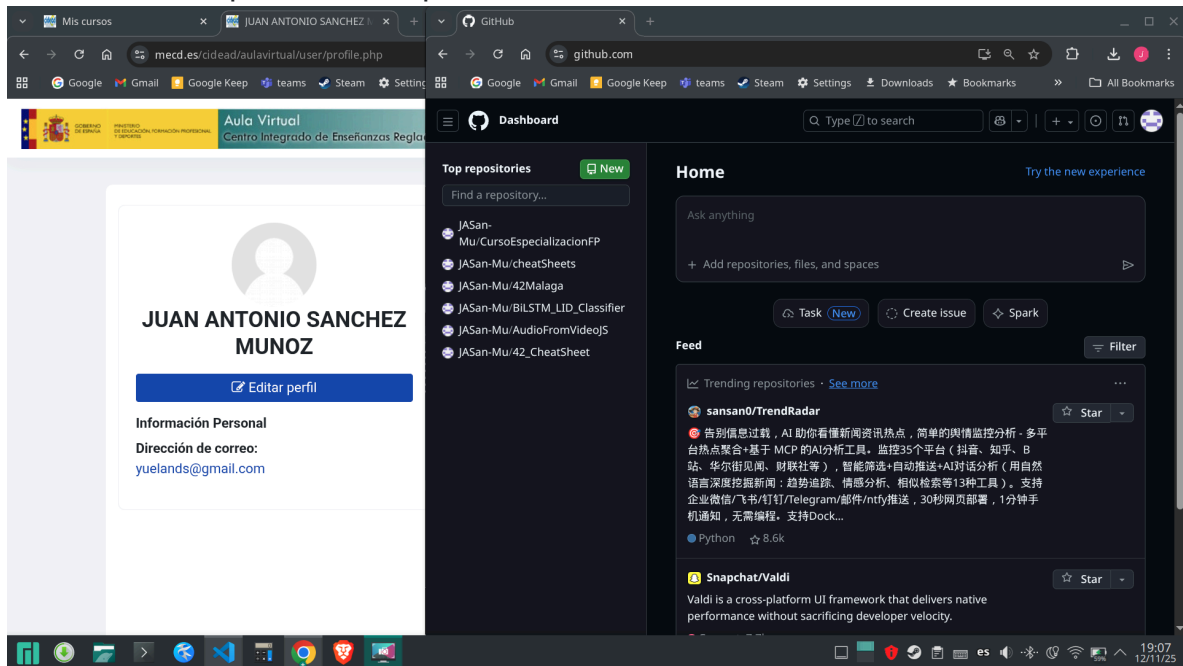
Mis cursos
JUAN ANTONIO SANCHEZ M
mecd.es/cidead/aulavirtual/user/profile.php
Google Gmail Google Keep teams Steam Settin

GOBIERNO DE ESPAÑA MINISTERIO DE EDUCACIÓN, FORMACIÓN PROFESIONAL Y DEPORTES
Aula Virtual
Centro Integrado de Enseñanzas Regla

JUAN ANTONIO SANCHEZ MUNOZ

Editar perfil

Información Personal

Dirección de correo:
yuelands@gmail.com

GitHub
github.com
Google Gmail Google Keep teams Steam Settings Downloads Bookmarks » All Bookmarks

Dashboard
Type / to search

Top repositories New
Find a repository...
JASan-Mu/CursoEspecializacionFP
JASan-Mu/cheatSheets
JASan-Mu/42Malaga
JASan-Mu/BiLSTM_LID_Classifier
JASan-Mu/AudioFromVideoJS
JASan-Mu/42_CheatSheet

Home
Try the new experience
Ask anything
+ Add repositories, files, and spaces
Task New
Create issue
Spark

Feed
Filter
Trending repositories · See more
sansan0/TrendRadar
Star
🎯 告别信息过载，AI 助你看懂新闻资讯热点，简单的舆情监控分析 - 多平台热点聚合+基于 MCP 的AI分析工具。监控35个平台（抖音、知乎、B站、华尔街见闻、财联社等），智能筛选+自动推送+AI对话分析（用自然语言深度挖掘新闻：趋势追踪、情感分析、相似检索等13种工具）。支持企业微信/飞书/钉钉/Telegram/邮件/ntfy推送，30秒网页部署，1分钟手机通知，无需编程。支持Dock...
Python 8.6k

Snapchat/Valdi
Star
Valdi is a cross-platform UI framework that delivers native performance without sacrificing developer velocity.

es 19:07 12/11/25